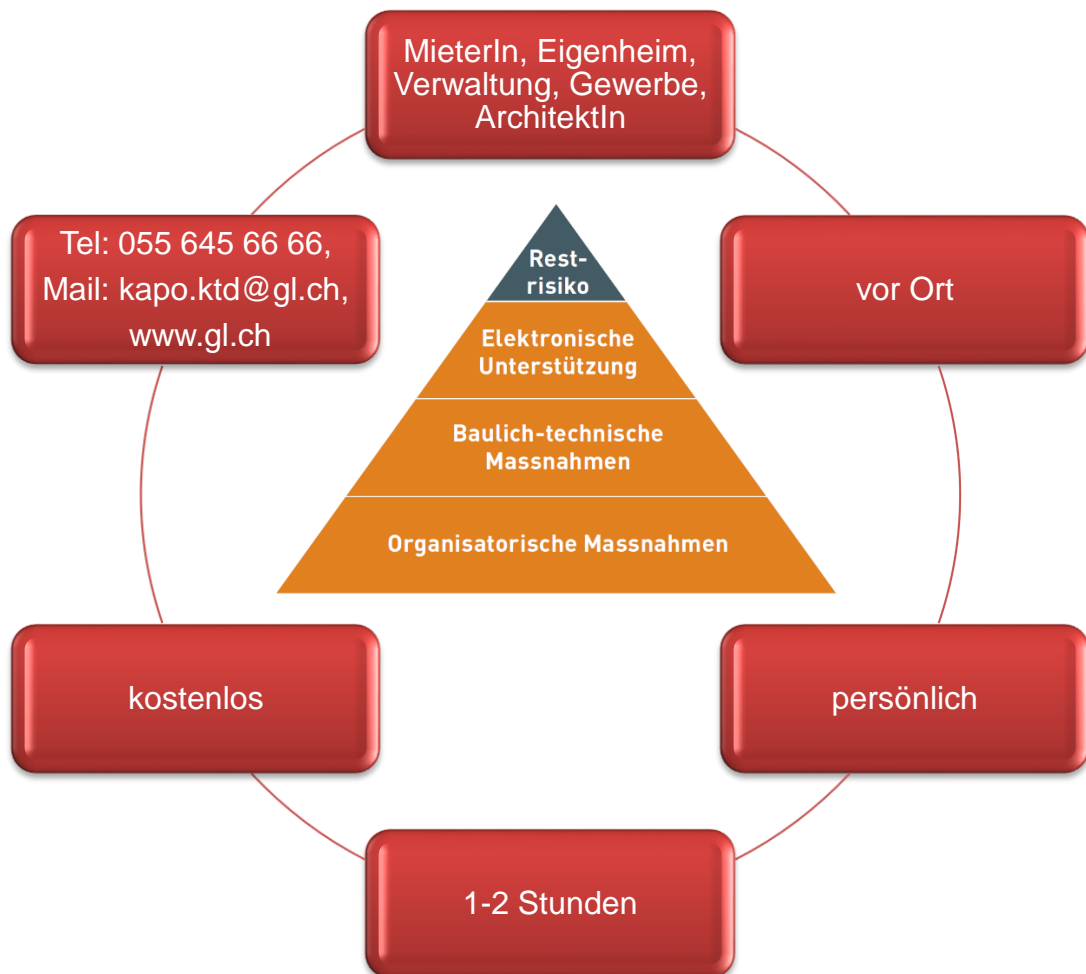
MieterIn, Eigenheim, Verwaltung, Gewerbe, ArchitektIn

vor Ort

persönlich

1-2 Stunden

kostenlos

Tel: 055 645 66 66, Mail: kapo.ktd@gl.ch, www.gl.ch

Restrisiko

Elektronische Unterstützung

Baulich-technische Massnahmen

Organisatorische Massnahmen